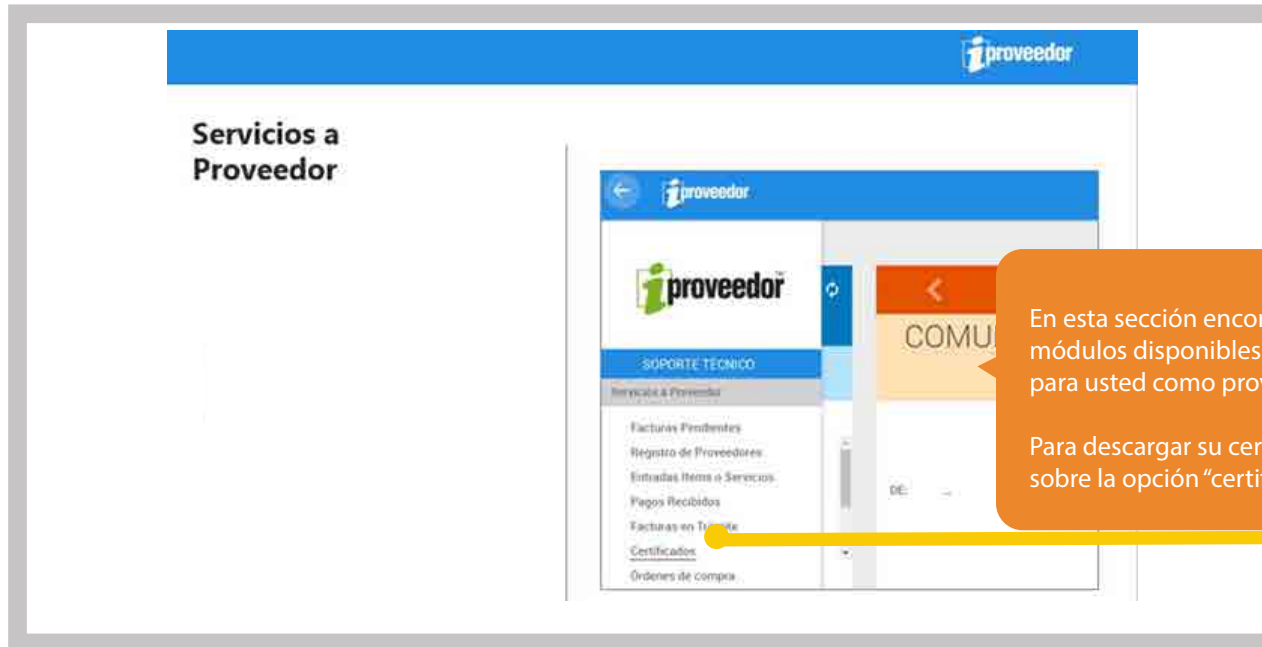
iproveedor

Servicios a Proveedor

iproveedor

iproveedor

SOPORTE TÉCNICO

Servicios a Proveedor

Facturas Pendientes

Registro de Proveedores

Entradas Items o Servicios

Pagos Recibidos

Facturas en T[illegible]ite

Certificados

Ordenes de compra

COMU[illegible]

DE:

En esta sección enco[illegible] módulos disponibles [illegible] para usted como pro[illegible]

Para descargar su cer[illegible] sobre la opción "certi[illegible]